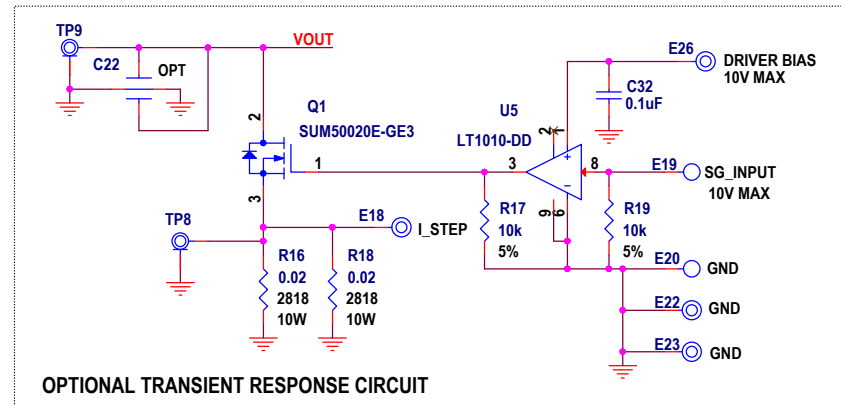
TP9
C22
OPT
VOUT
E26
DRIVER BIAS
10V MAX
C32
0.1uF
Q1
SUM50020E-GE3
U5
LT1010-DD
2
1
3
2
8
E19
SG_INPUT
10V MAX
3
9
6
TP8
E18
I_STEP
R17
10k
5%
R19
10k
5%
R16
0.02
2818
10W
R18
0.02
2818
10W
E20
GND
E22
GND
E23
GND
OPTIONAL TRANSIENT RESPONSE CIRCUIT